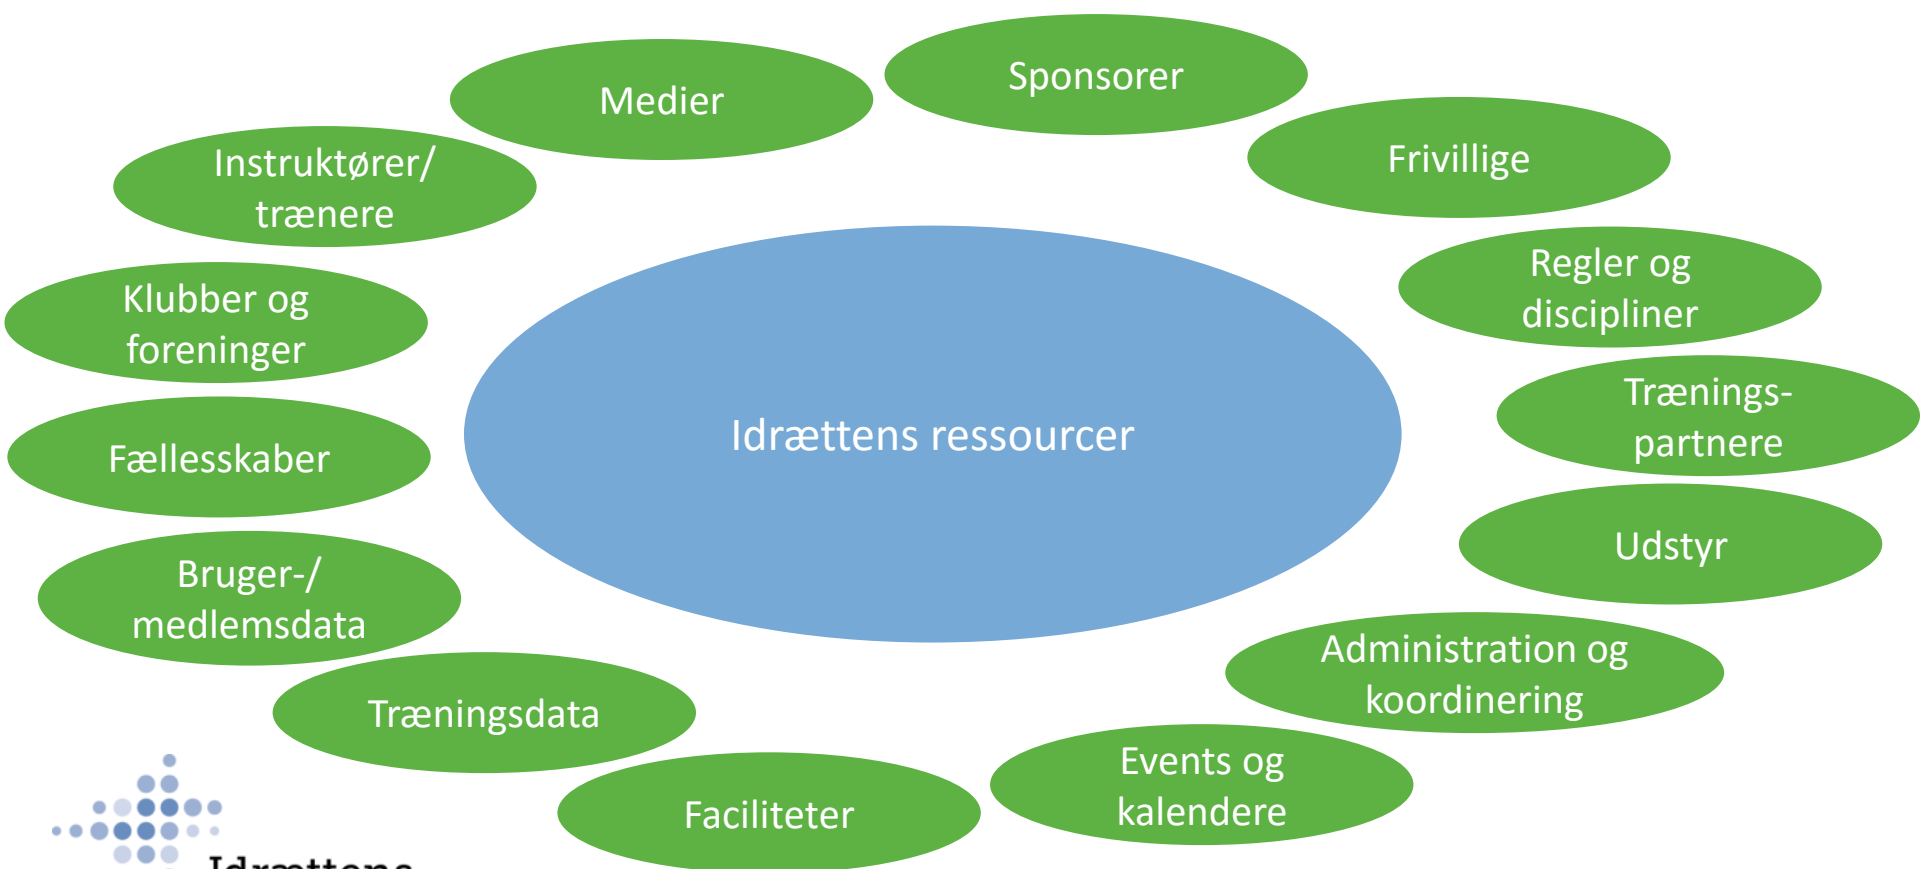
Medier

Sponsorer

Frivillige

Instruktører/ trænere

Regler og discipliner

Klubber og foreninger

Idrættens ressourcer

Trænings-partnere

Fællesskaber

Udstyr

Bruger-/ medlemsdata

Administration og koordinering

Træningsdata

Events og kalendere

Faciliteter

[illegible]